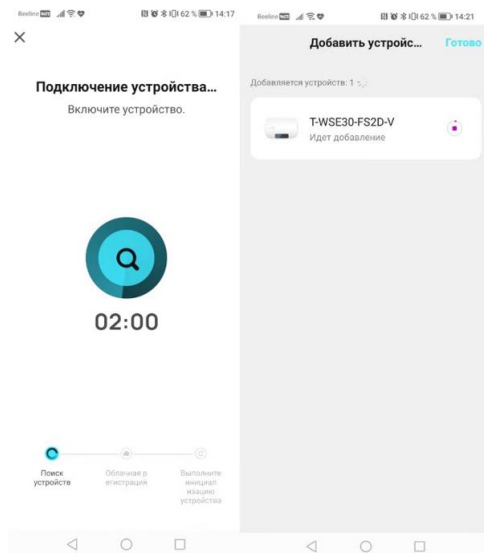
Beeline 62 % 14:17

×

Подключение устройства...

Включите устройство.

02:00

Поиск устройств

Облачная р егистрация

Выполните инициал изацию устройства

Beeline 62 % 14:21

Добавить устройс...

Готово

Добавляется устройств: 1

T-WSE30-FS2D-V

Идет добавление